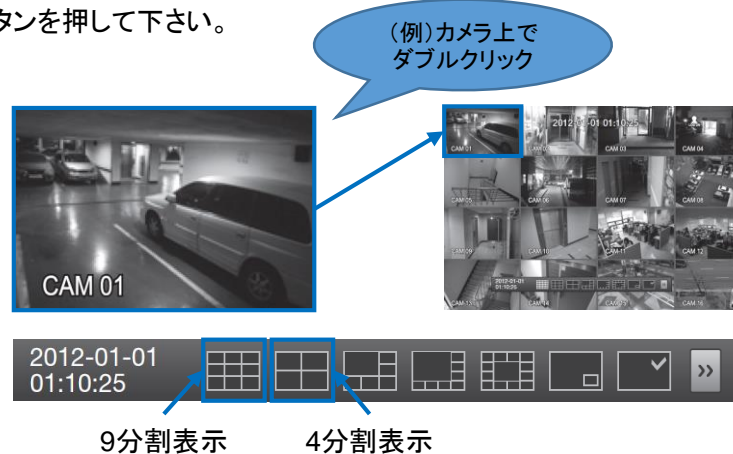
タンを押して下さい。

(例)カメラ上で
ダブルクリック

CAM 01

2012-01-01 01:10:25
CAM 01
CAM 02
CAM 03
CAM 04
CAM 05
CAM 06
CAM 07
CAM 08
CAM 09
CAM 10
CAM 11
CAM 12
CAM 13
CAM 14
CAM 16

2012-01-01
01:10:25

»

9分割表示
4分割表示